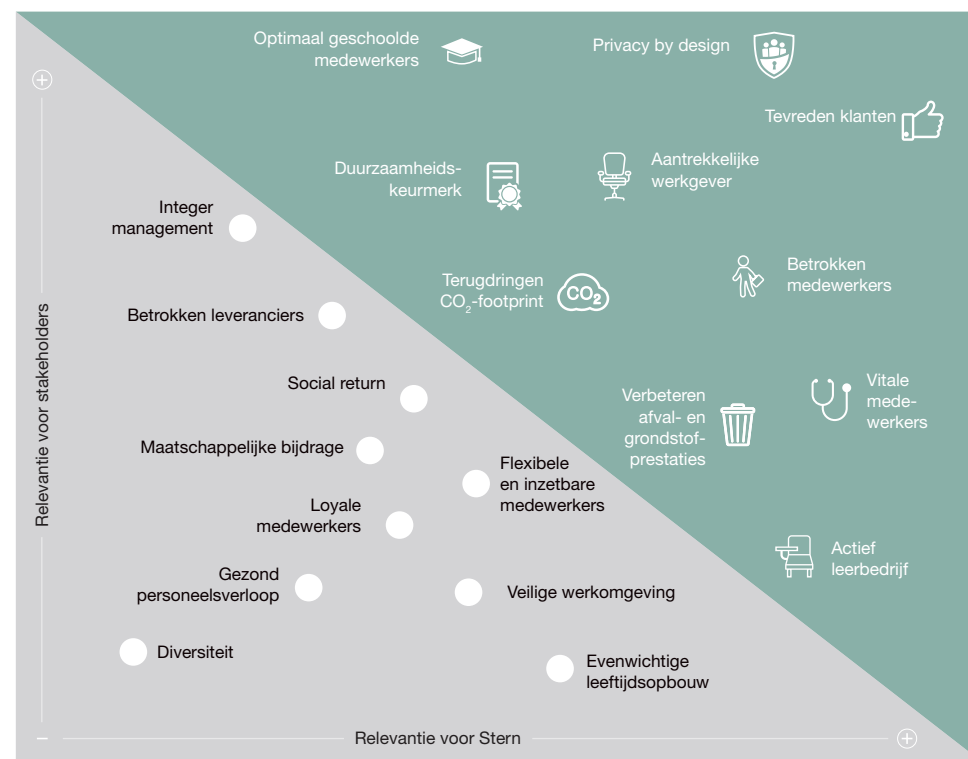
Optimaal geschoolde medewerkers

Privacy by design

Tevreden klanten

Duurzaamheidskeurmerk

Aantrekkelijke werkgever

Integer management

Terugdringen $CO_2$-footprint

$CO_2$

Betrokken medewerkers

Betrokken leveranciers

Relevantie voor stakeholders

Social return

Verbeteren afval- en grondstofprestaties

Vitale medewerkers

Maatschappelijke bijdrage

Flexibele en inzetbare medewerkers

Loyale medewerkers

Actief leerbedrijf

Gezond personeelsverloop

Veilige werkomgeving

Diversiteit

Evenwichtige leeftijdsopbouw

+

–

Relevantie voor Stern

+